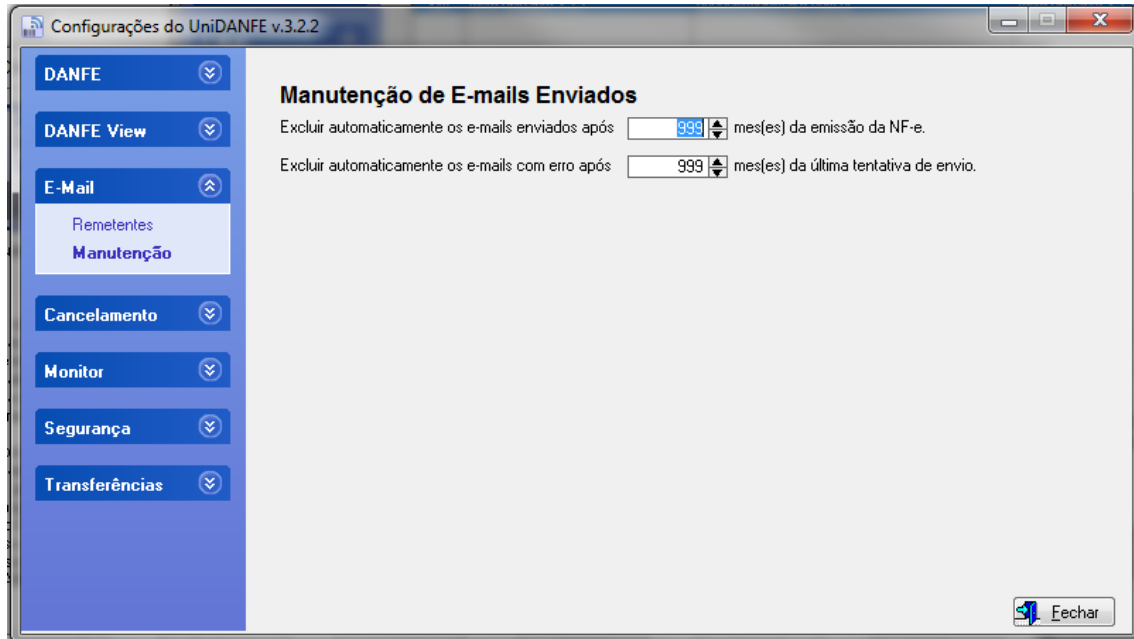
Configurações do UniDANFE v.3.2.2

DANFE

DANFE View

E-Mail

Remetentes

Manutenção

Cancelamento

Monitor

Segurança

Transferências

Manutenção de E-mails Enviados

Excluir automaticamente os e-mails enviados após 999 mes(es) da emissão da NF-e.

Excluir automaticamente os e-mails com erro após 999 mes(es) da última tentativa de envio.

Fechar